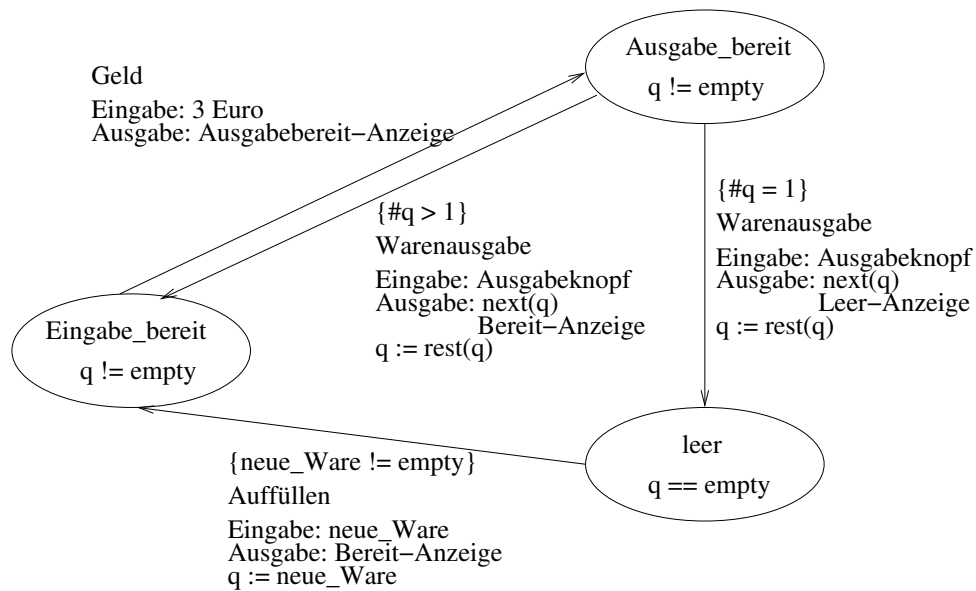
Ausgabe_bereit
q != empty

Geld
Eingabe: 3 Euro
Ausgabe: Ausgabebereit−Anzeige

{#q > 1}
Warenausgabe
Eingabe: Ausgabeknopf
Ausgabe: next(q)
Bereit−Anzeige
q := rest(q)

{#q = 1}
Warenausgabe
Eingabe: Ausgabeknopf
Ausgabe: next(q)
Leer−Anzeige
q := rest(q)

Eingabe_bereit
q != empty

leer
q == empty

{neue_Ware != empty}
Auffüllen
Eingabe: neue_Ware
Ausgabe: Bereit−Anzeige
q := neue_Ware